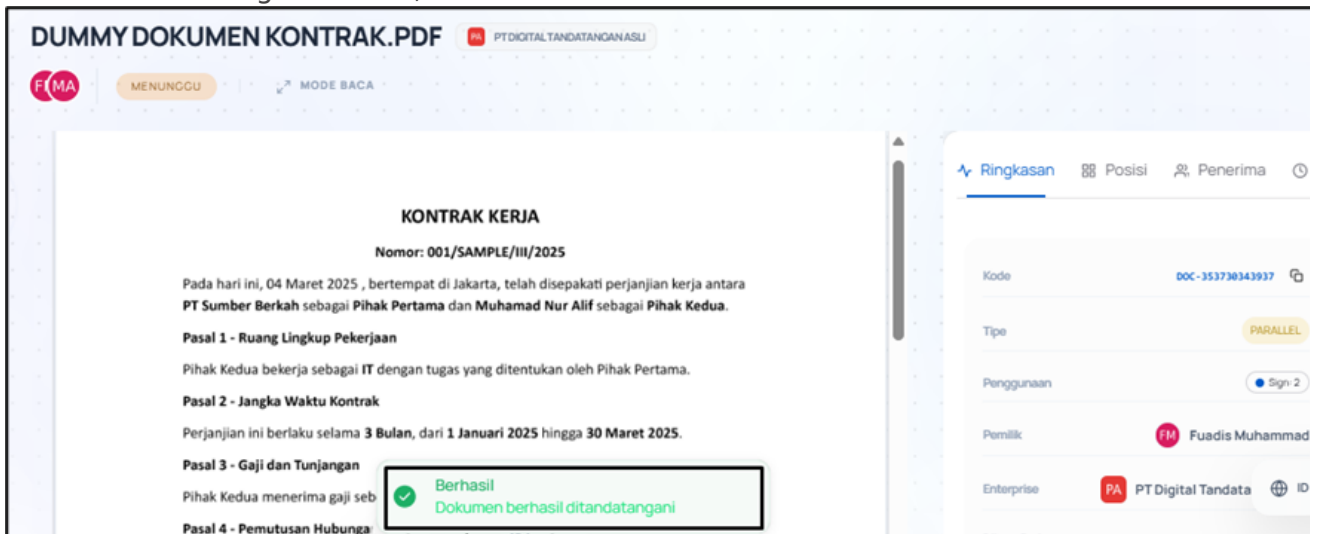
DUMMY DOKUMEN KONTRAK.PDF PA PT DIGITAL TANDATANGAN ASLI

F MA MENUNGGU MODE BACA

KONTRAK KERJA

Nomor: 001/SAMPLE/III/2025

Pada hari ini, 04 Maret 2025 , bertempat di Jakarta, telah disepakati perjanjian kerja antara **PT Sumber Berkah** sebagai **Pihak Pertama** dan **Muhamad Nur Alif** sebagai **Pihak Kedua**.

**Pasal 1 - Ruang Lingkup Pekerjaan**

Pihak Kedua bekerja sebagai **IT** dengan tugas yang ditentukan oleh Pihak Pertama.

**Pasal 2 - Jangka Waktu Kontrak**

Perjanjian ini berlaku selama **3 Bulan**, dari **1 Januari 2025** hingga **30 Maret 2025**.

**Pasal 3 - Gaji dan Tunjangan**

Pihak Kedua menerima gaji seb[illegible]

**Pasal 4 - Pemutusan Hubunga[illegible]**

Berhasil
Dokumen berhasil ditandatangani

Ringkasan Posisi Penerima

| Kode | DOC-353730343937 |
|---|---|
| Tipe | PARALLEL |
| Penggunaan | Sign: 2 |
| Pemilik | FM Fuadis Muhammad |
| Enterprise | PA PT Digital Tandata |

ID